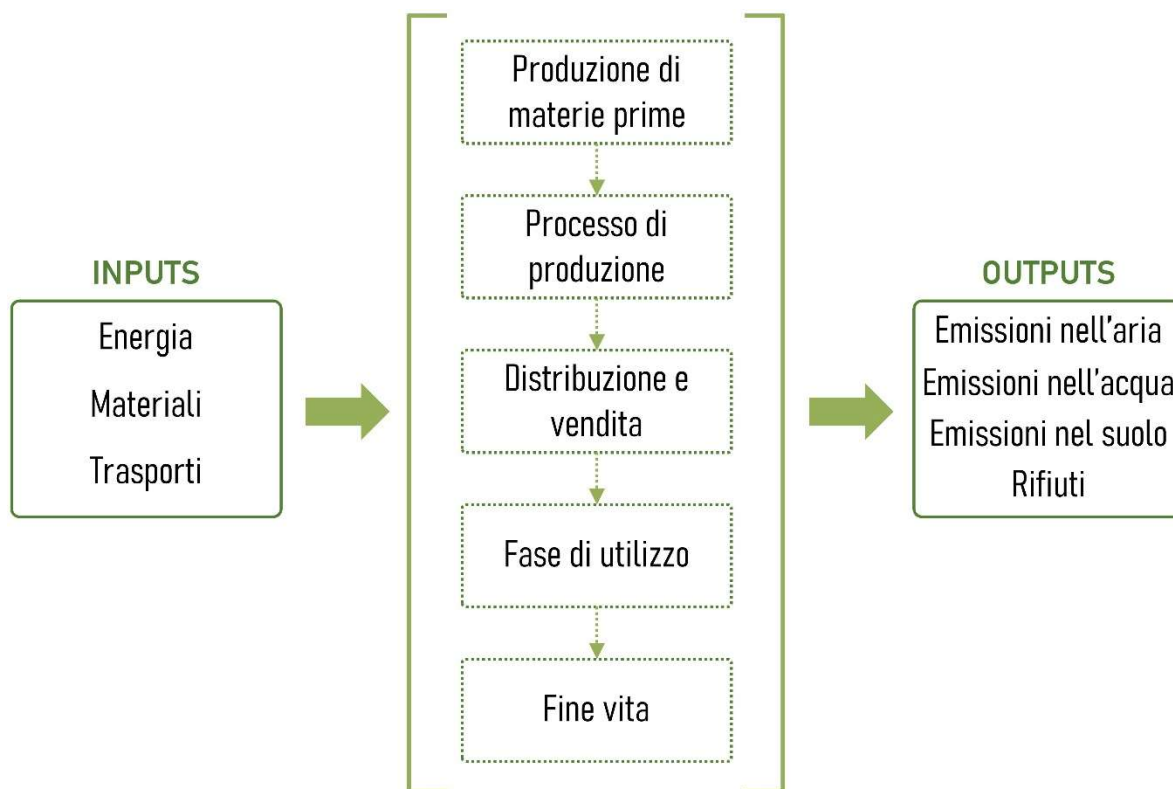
INPUTS

Energia

Materiali

Trasporti

Produzione di materie prime

Processo di produzione

Distribuzione e vendita

Fase di utilizzo

Fine vita

OUTPUTS

Emissioni nell'aria

Emissioni nell'acqua

Emissioni nel suolo

Rifiuti